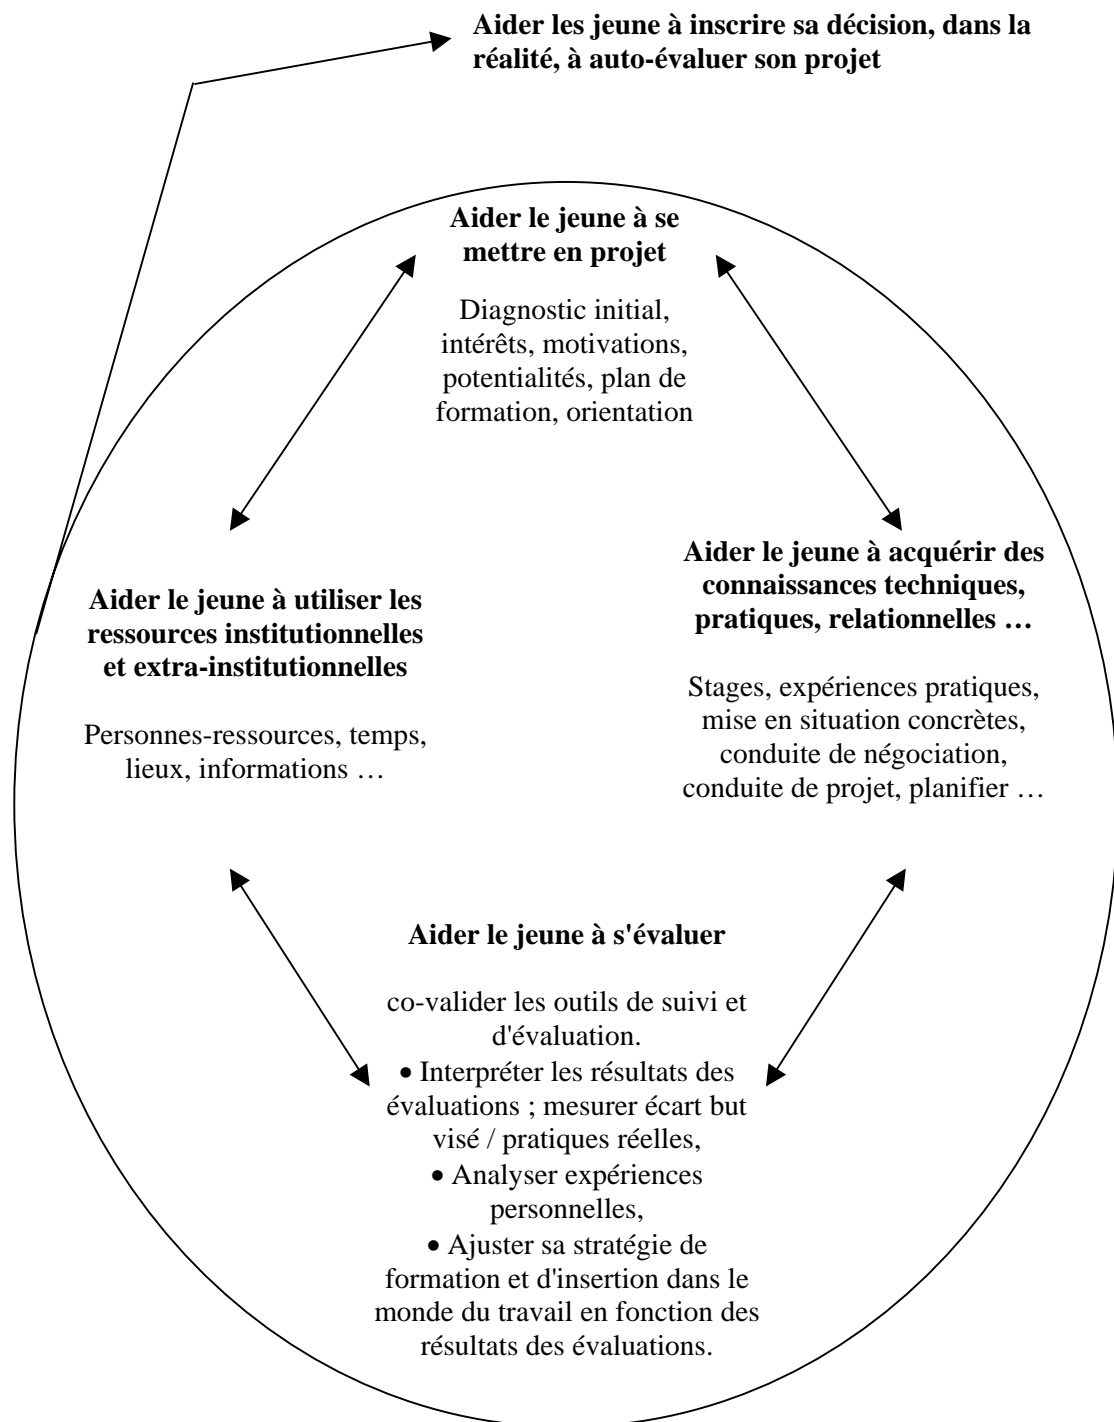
Aider les jeune à inscrire sa décision, dans la réalité, à auto-évaluer son projet

Aider le jeune à se mettre en projet

Diagnostic initial, intérêts, motivations, potentialités, plan de formation, orientation

Aider le jeune à utiliser les ressources institutionnelles et extra-institutionnelles

Personnes-ressources, temps, lieux, informations …

Aider le jeune à acquérir des connaissances techniques, pratiques, relationnelles …

Stages, expériences pratiques, mise en situation concrètes, conduite de négociation, conduite de projet, planifier …

Aider le jeune à s'évaluer

co-valider les outils de suivi et d'évaluation.
• Interpréter les résultats des évaluations ; mesurer écart but visé / pratiques réelles,
• Analyser expériences personnelles,
• Ajuster sa stratégie de formation et d'insertion dans le monde du travail en fonction des résultats des évaluations.